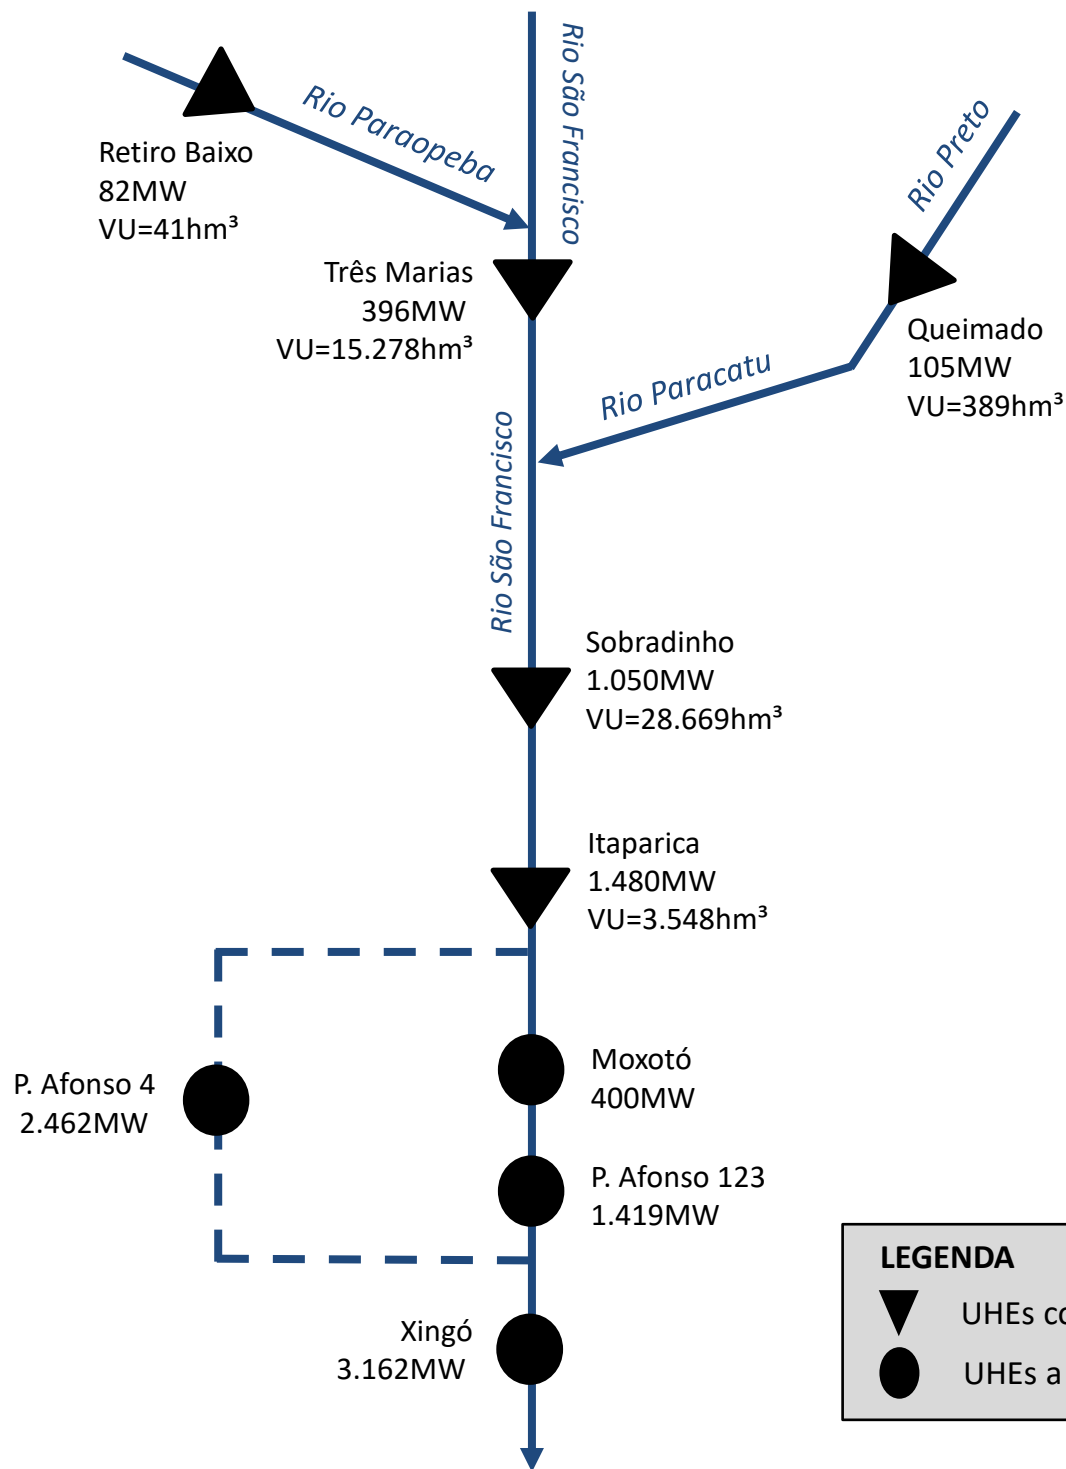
Rio São Francisco

Rio Paraopeba

Retiro Baixo
82MW
VU=41hm³

Rio Preto

Três Marias
396MW
VU=15.278hm³

Queimado
105MW
VU=389hm³

Rio Paracatu

Rio São Francisco

Sobradinho
1.050MW
VU=28.669hm³

Itaparica
1.480MW
VU=3.548hm³

Moxotó
400MW

P. Afonso 4
2.462MW

P. Afonso 123
1.419MW

Xingó
3.162MW

LEGENDA
UHEs c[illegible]
UHEs a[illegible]